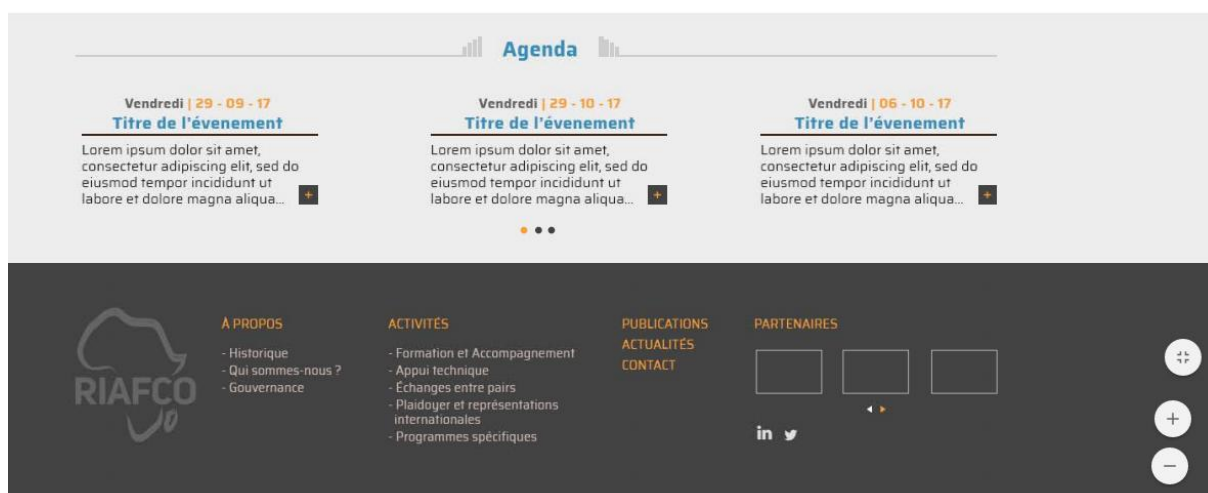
Agenda

Vendredi | 29 - 09 - 17
Titre de l'évenement
Lorem ipsum dolor sit amet, consectetur adipiscing elit, sed do eiusmod tempor incididunt ut labore et dolore magna aliqua... +

Vendredi | 29 - 10 - 17
Titre de l'évenement
Lorem ipsum dolor sit amet, consectetur adipiscing elit, sed do eiusmod tempor incididunt ut labore et dolore magna aliqua... +

Vendredi | 06 - 10 - 17
Titre de l'évenement
Lorem ipsum dolor sit amet, consectetur adipiscing elit, sed do eiusmod tempor incididunt ut labore et dolore magna aliqua... +

RIAFCO

À PROPOS
- Historique
- Qui sommes-nous ?
- Gouvernance

ACTIVITÉS
- Formation et Accompagnement
- Appui technique
- Échanges entre pairs
- Plaidoyer et représentations internationales
- Programmes spécifiques

PUBLICATIONS
ACTUALITÉS
CONTACT

PARTENAIRES

in

+
−